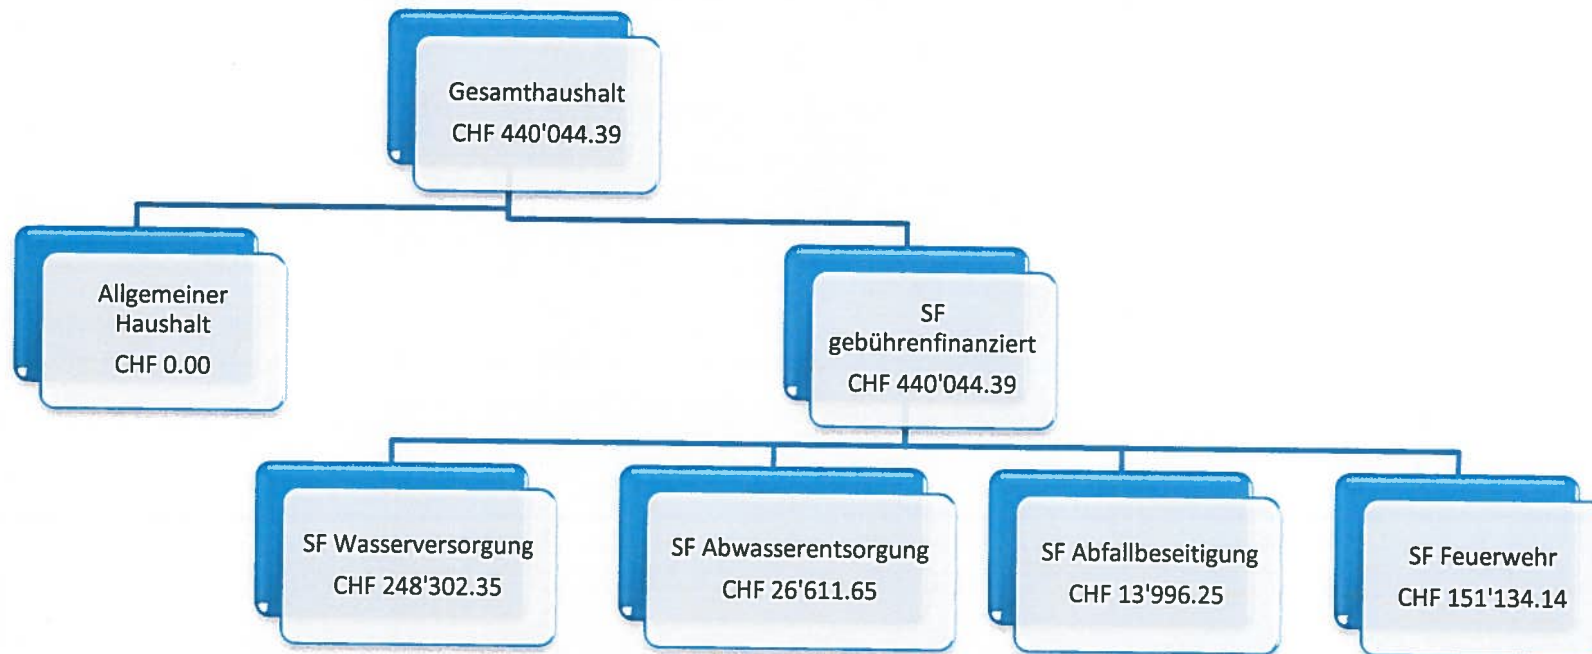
Gesamthaushalt
CHF 440'044.39

Allgemeiner Haushalt
CHF 0.00

SF gebührenfinanziert
CHF 440'044.39

SF Wasserversorgung
CHF 248'302.35

SF Abwasserentsorgung
CHF 26'611.65

SF Abfallbeseitigung
CHF 13'996.25

SF Feuerwehr
CHF 151'134.14